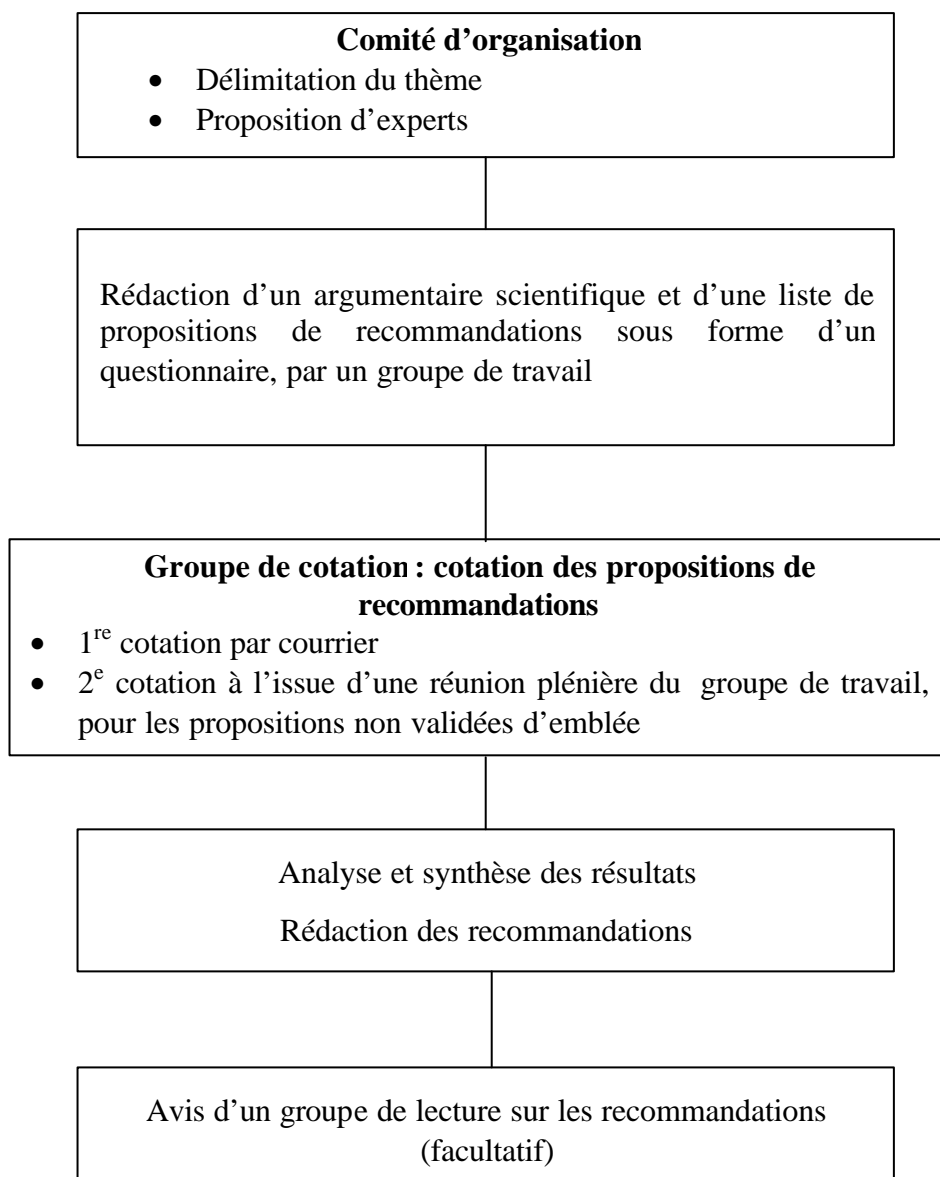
**Comité d'organisation**
- Délimitation du thème
- Proposition d'experts

Rédaction d'un argumentaire scientifique et d'une liste de propositions de recommandations sous forme d'un questionnaire, par un groupe de travail

**Groupe de cotation : cotation des propositions de recommandations**
- 1$^{re}$ cotation par courrier
- 2$^{e}$ cotation à l'issue d'une réunion plénière du groupe de travail, pour les propositions non validées d'emblée

Analyse et synthèse des résultats

Rédaction des recommandations

Avis d'un groupe de lecture sur les recommandations (facultatif)